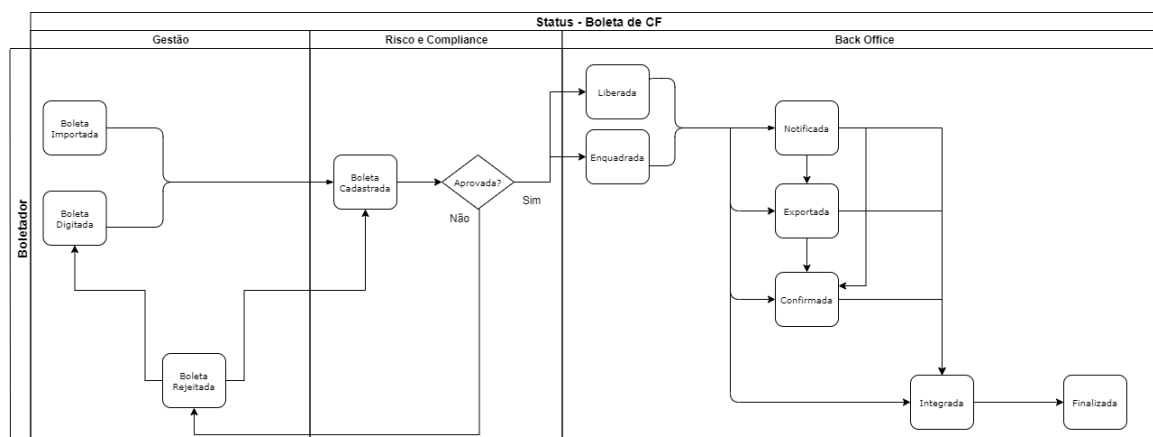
Status - Boleta de CF

Gestão

Risco e Compliance

Back Office

Boletador

Boleta Importada

Boleta Digitada

Boleta Rejeitada

Boleta Cadastrada

Aprovada?

Não

Sim

Liberada

Enquadrada

Notificada

Exportada

Confirmada

Integrada

Finalizada